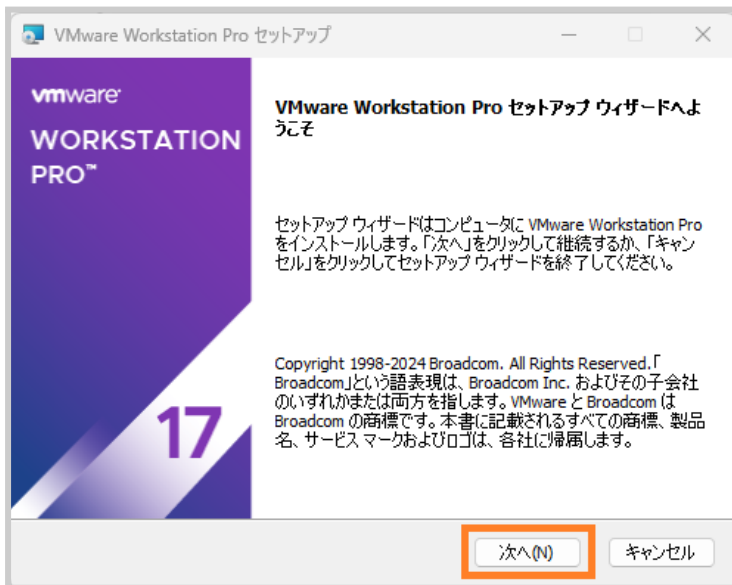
VMware Workstation Pro セットアップ

vmware
WORKSTATION PRO™

17

VMware Workstation Pro セットアップ ウィザードへようこそ

セットアップ ウィザードはコンピュータに VMware Workstation Pro をインストールします。「次へ」をクリックして継続するか、「キャンセル」をクリックしてセットアップ ウィザードを終了してください。

Copyright 1998-2024 Broadcom. All Rights Reserved.「Broadcom」という語表現は、Broadcom Inc. およびその子会社のいずれかまたは両方を指します。VMware と Broadcom は Broadcom の商標です。本書に記載されるすべての商標、製品名、サービス マークおよびロゴは、各社に帰属します。

次へ(N)
キャンセル